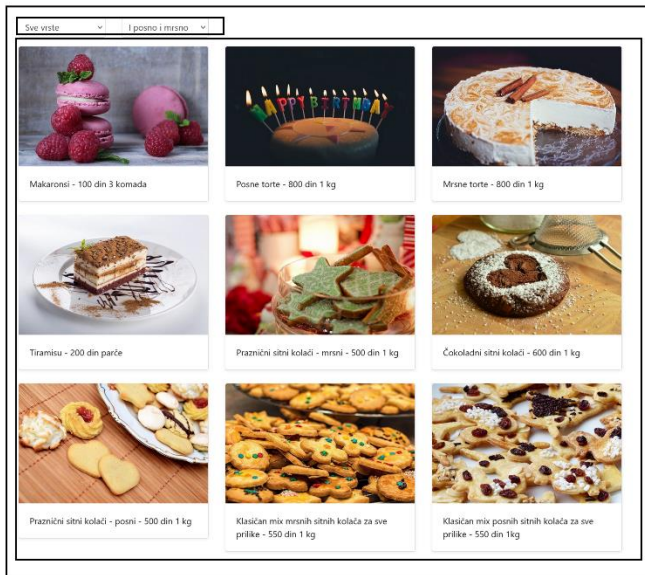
Sve vrste ˅ I posno i mrsno ˅

HAPPY BIRTHDAY

Makaronsi - 100 din 3 komada

Posne torte - 800 din 1 kg

Mrsne torte - 800 din 1 kg

Tiramisu - 200 din parče

Praznični sitni kolači - mrsni - 500 din 1 kg

Čokoladni sitni kolači - 600 din 1 kg

Praznični sitni kolači - posni - 500 din 1 kg

Klasičan mix mrsnih sitnih kolača za sve prilike - 550 din 1 kg

Klasičan mix posnih sitnih kolača za sve prilike - 550 din 1kg